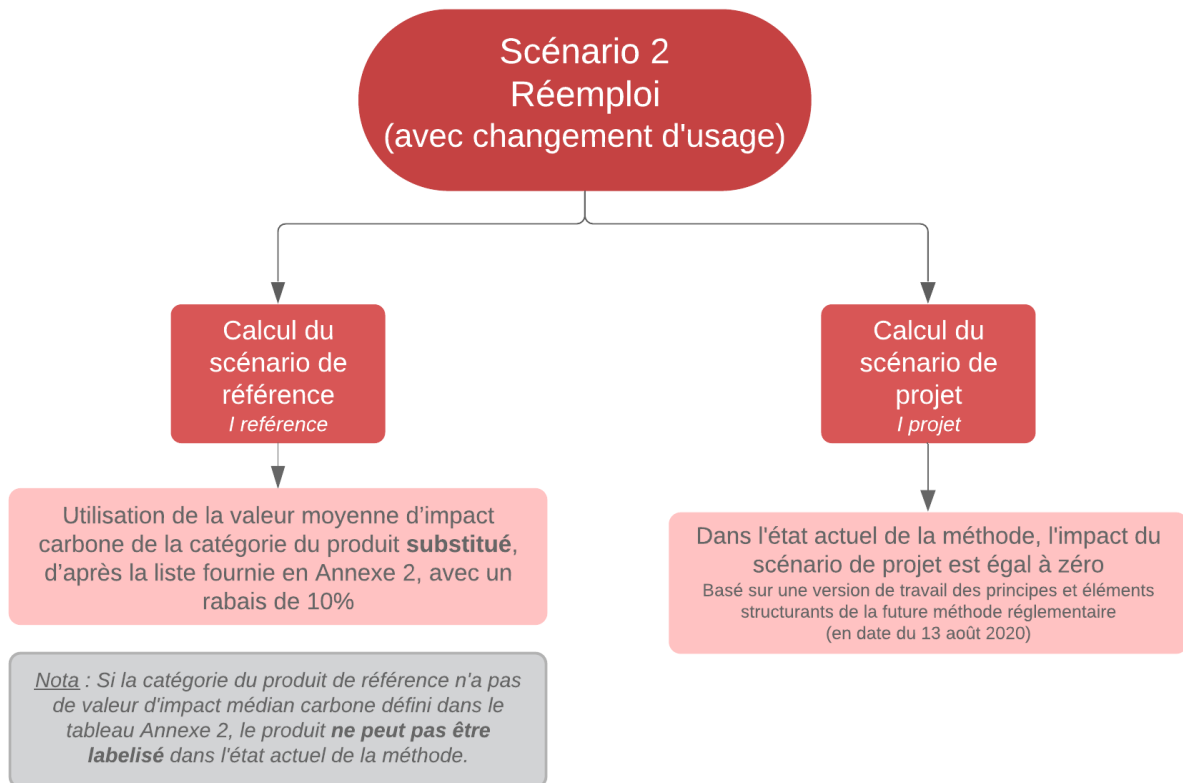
Scénario 2
Réemploi
(avec changement d'usage)

Calcul du scénario de référence
I reférence

Calcul du scénario de projet
I projet

Utilisation de la valeur moyenne d'impact carbone de la catégorie du produit **substitué**, d'après la liste fournie en Annexe 2, avec un rabais de 10%

Dans l'état actuel de la méthode, l'impact du scénario de projet est égal à zéro
Basé sur une version de travail des principes et éléments structurants de la future méthode réglementaire
(en date du 13 août 2020)

Nota : Si la catégorie du produit de référence n'a pas de valeur d'impact médian carbone défini dans le tableau Annexe 2, le produit **ne peut pas être labelisé** dans l'état actuel de la méthode.